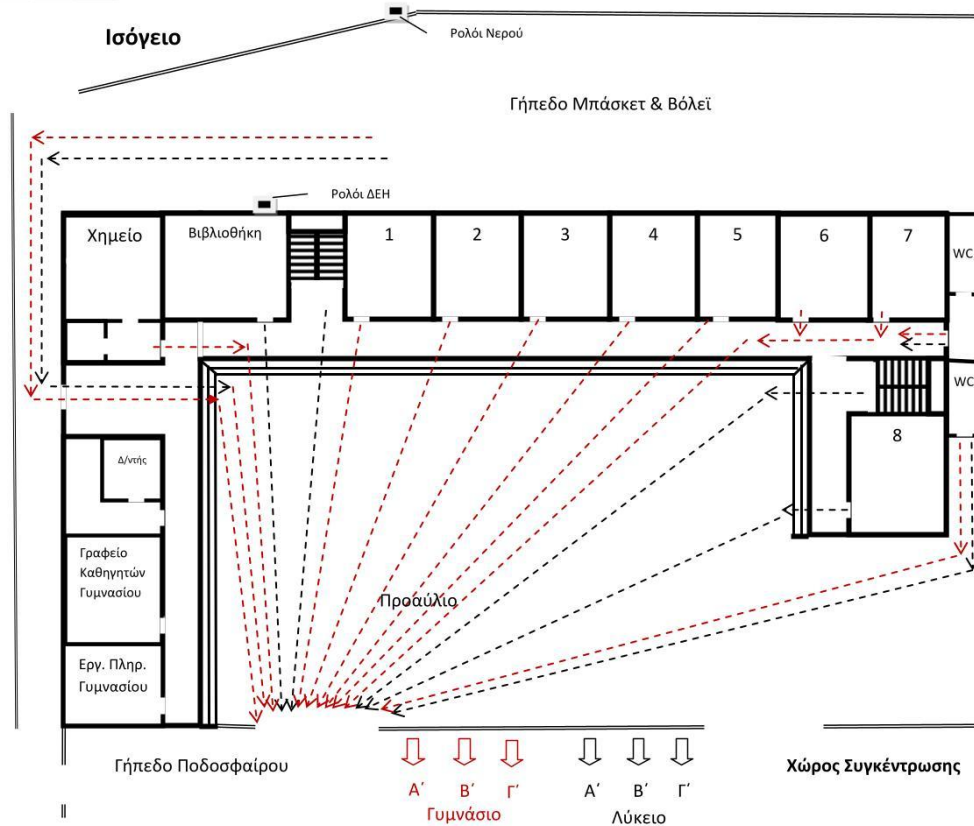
Ισόγειο

Ρολόι Νερού

Γήπεδο Μπάσκετ & Βόλεϊ

Ρολόι ΔΕΗ

Χημείο

Βιβλιοθήκη

1

2

3

4

5

6

7

WC

WC

8

Δ/ντής

Γραφείο Καθηγητών Γυμνασίου

Εργ. Πληρ. Γυμνασίου

Προαύλιο

Γήπεδο Ποδοσφαίρου

Α΄ Β΄ Γ΄
Γυμνάσιο

Α΄ Β΄ Γ΄
Λύκειο

Χώρος Συγκέντρωσης